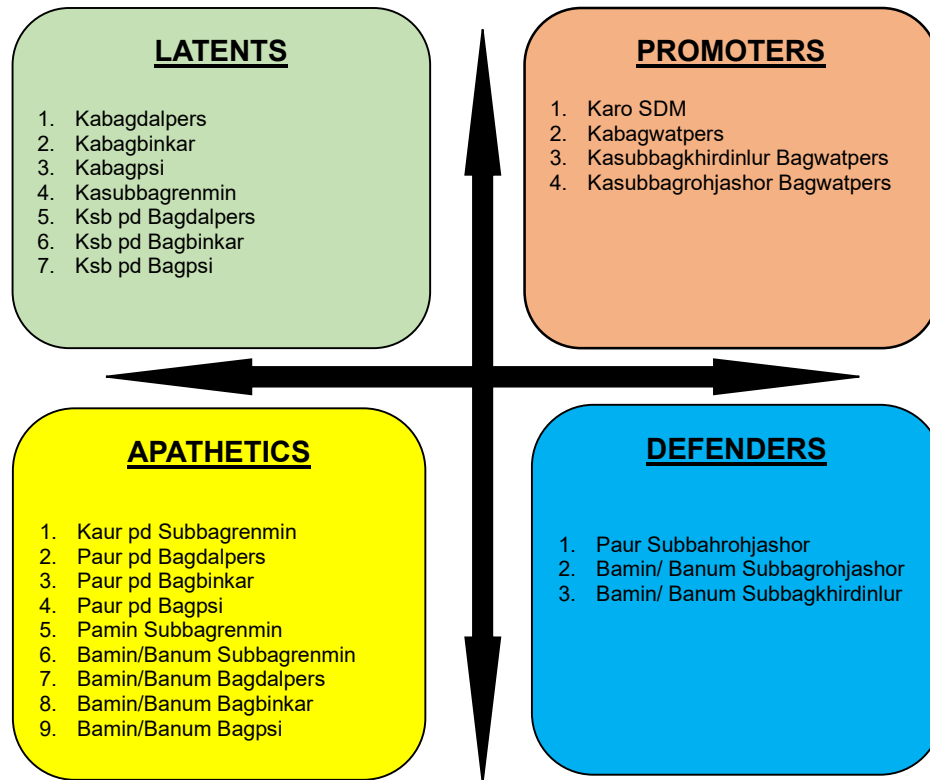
LATENTS

1. Kabagdalpers
2. Kabagbinkar
3. Kabagpsi
4. Kasubbagrenmin
5. Ksb pd Bagdalpers
6. Ksb pd Bagbinkar
7. Ksb pd Bagpsi

PROMOTERS

1. Karo SDM
2. Kabagwatpers
3. Kasubbagkhirdinlur Bagwatpers
4. Kasubbagrohjashor Bagwatpers

APATHETICS

1. Kaur pd Subbagrenmin
2. Paur pd Bagdalpers
3. Paur pd Bagbinkar
4. Paur pd Bagpsi
5. Pamin Subbagrenmin
6. Bamin/Banum Subbagrenmin
7. Bamin/Banum Bagdalpers
8. Bamin/Banum Bagbinkar
9. Bamin/Banum Bagpsi

DEFENDERS

1. Paur Subbahrohjashor
2. Bamin/ Banum Subbagrohjashor
3. Bamin/ Banum Subbagkhirdinlur